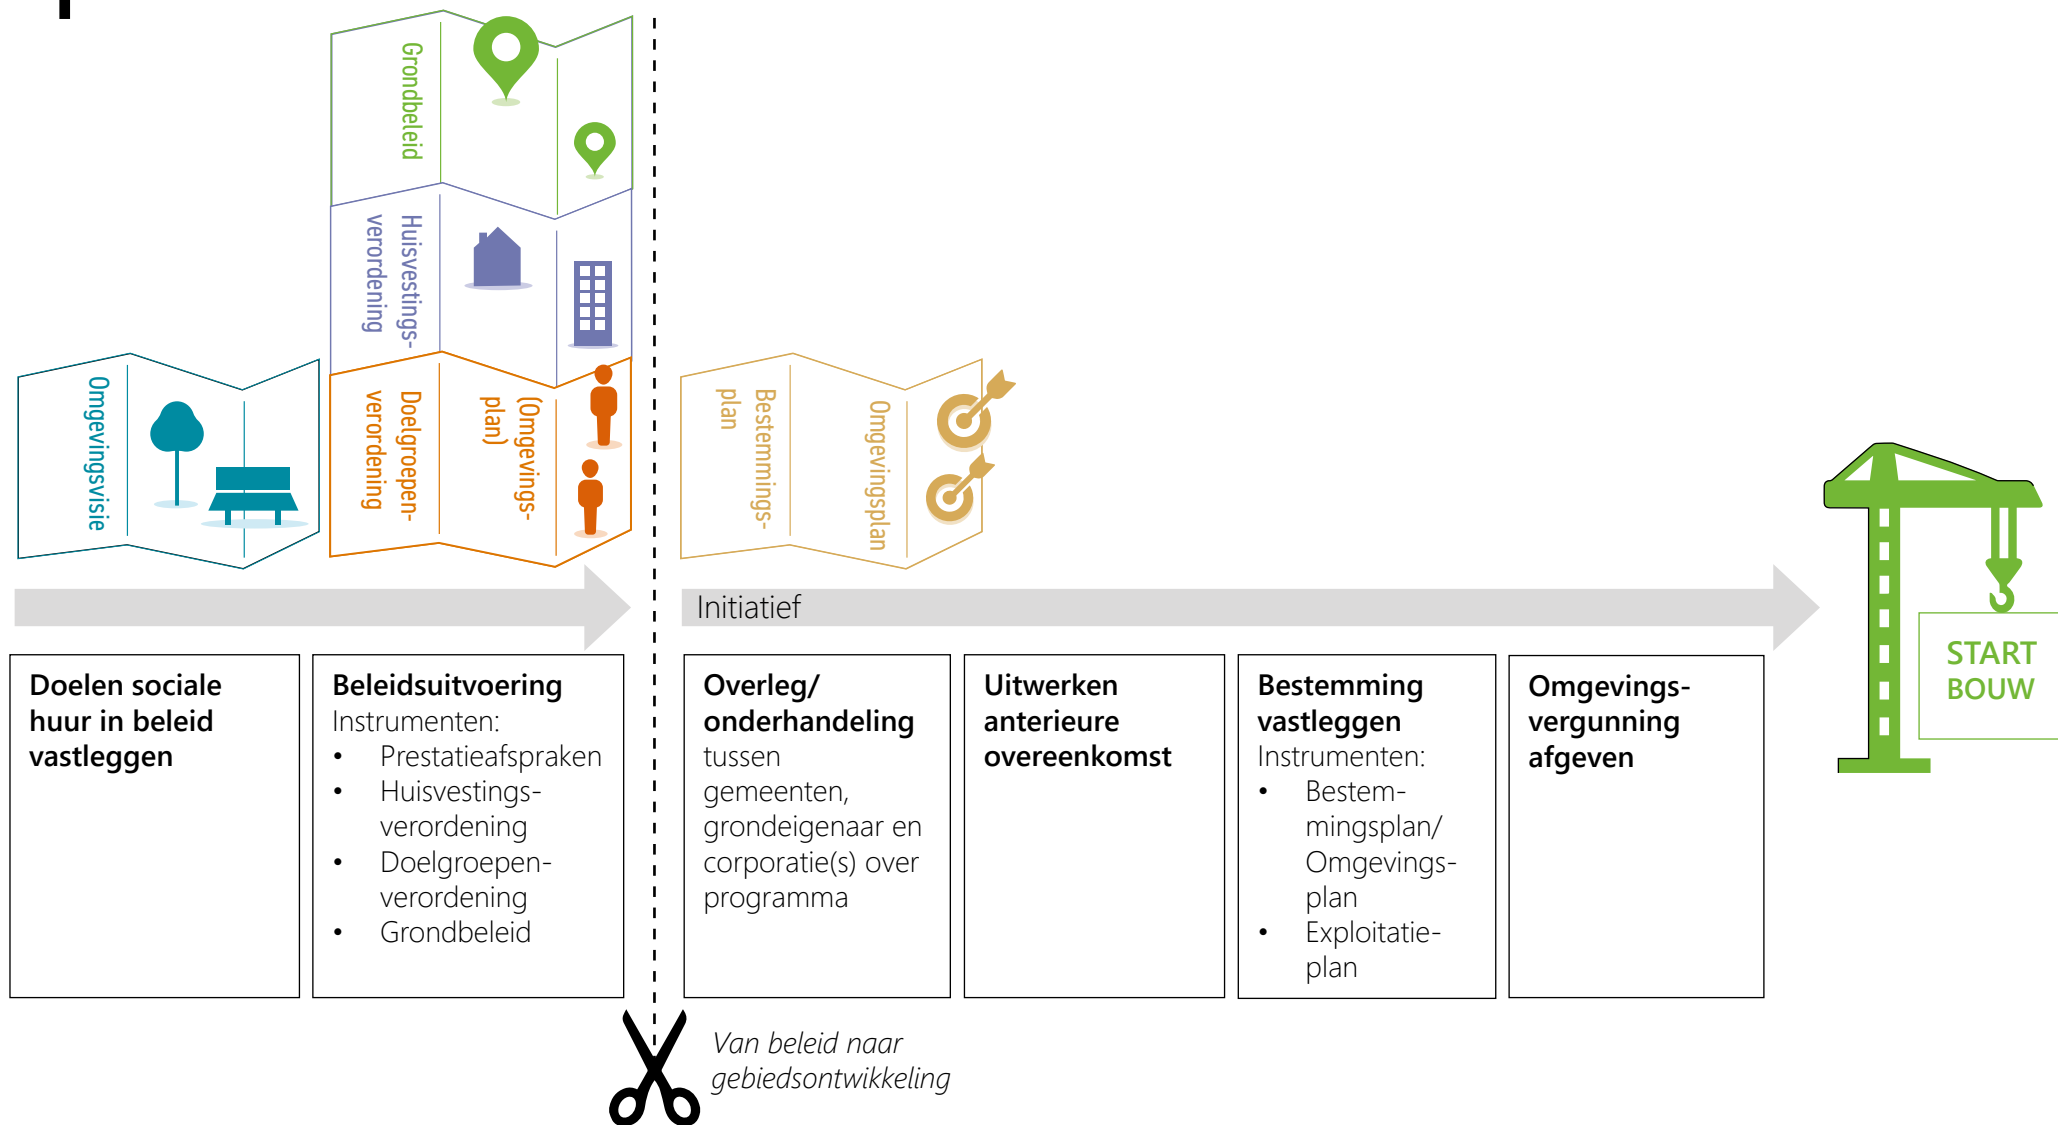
Grondbeleid

Huisvestings-verordening

Omgevingsvisie

Doelgroepen-verordening

(Omgevings-plan)

Bestemmings-plan

Omgevingsplan

Initiatief

**Doelen sociale huur in beleid vastleggen**

**Beleidsuitvoering**
Instrumenten:
- Prestatieafspraken
- Huisvestings-verordening
- Doelgroepen-verordening
- Grondbeleid

**Overleg/ onderhandeling** tussen gemeenten, grondeigenaar en corporatie(s) over programma

**Uitwerken anterieure overeenkomst**

**Bestemming vastleggen**
Instrumenten:
- Bestem-mingsplan/ Omgevings-plan
- Exploitatie-plan

**Omgevings-vergunning afgeven**

START BOUW

*Van beleid naar gebiedsontwikkeling*